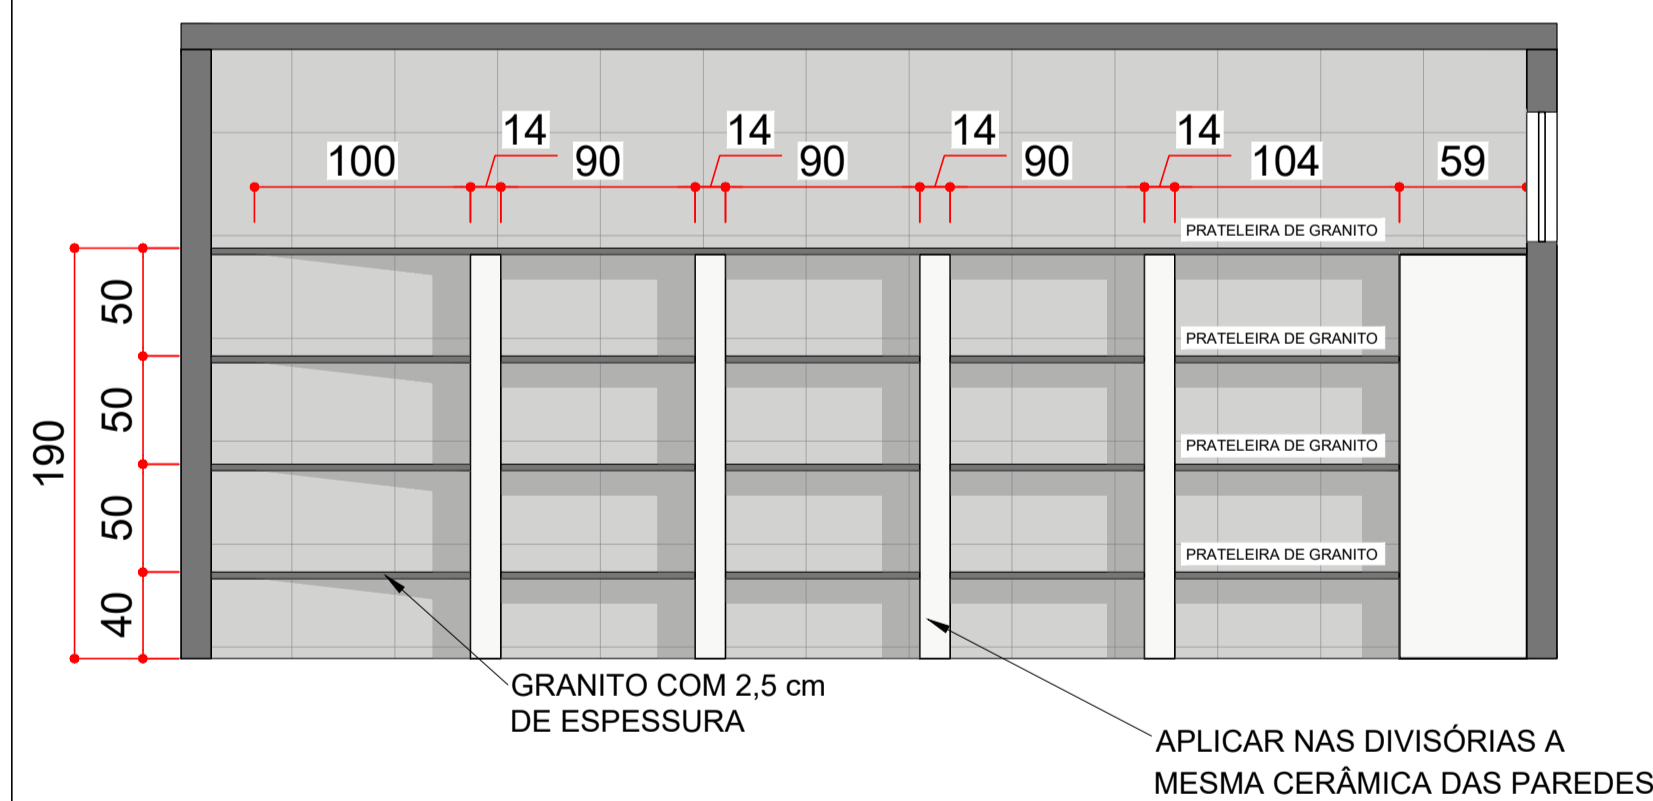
14
14
14
14
100
90
90
90
104
59
PRATELEIRA DE GRANITO
PRATELEIRA DE GRANITO
PRATELEIRA DE GRANITO
PRATELEIRA DE GRANITO
190
50
50
50
40
GRANITO COM 2,5 cm DE ESPESSURA
APLICAR NAS DIVISÓRIAS A MESMA CERÂMICA DAS PAREDES